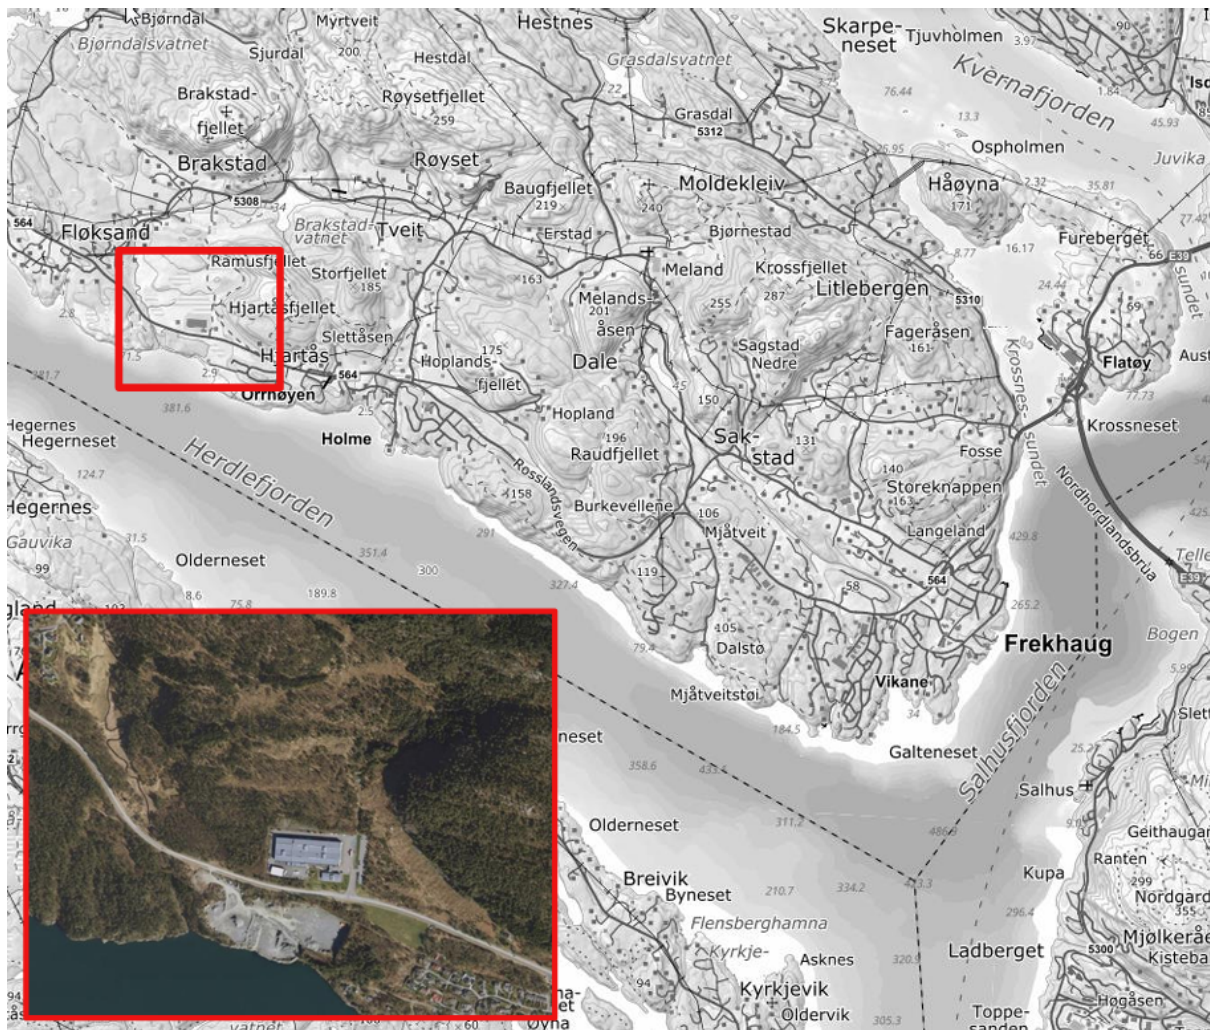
Bjørndal
Bjørndalsvatnet
Myrtveit
Sjurdal
200
Hestdal
Hestnes
Grasdalsvatnet
Skarpeneset
Tjuvholmen
3.97
Kvernafjorden
90
1.84
45.93
Isc
Brakstadfjellet
Røysetfjellet
259
Grasdal
5312
76.44
13.3
Ospholmen
Juvika
Brakstad
Røyset
25.95
Baugfjellet
219
240
Moldekleiv
Håøyna
171
2.32
35.81
5308
564
Fløksand
Brakstadvatnet
Tveit
Erstad
Bjørnestad
8.77
16.17
Fureberget
77.42
E39
66
Ramusfjellet
Storfjellet
185
163
Meland
Krossfjellet
Litlebergen
24.44
sundet
Hjartåsfjellet
Melandsåsen
201
255
287
5310
69
2.8
Slettåsen
Fageråsen
161
Krossnessundet
Hjartås
175
Hoplandsfjellet
Dale
Sagstad
Nedre
Flatøy
Aust
11.5
2.9
564
381.7
Orrhøyen
45
150
77.73
381.6
2.5
Hopland
Krossneset
Hegernes
Hegerneset
Holme
196
Raudfjellet
131
Sakstad
Fosse
Herdlefjorden
Rosslandsvegen
140
Storeknappen
163
Nordhordlandsbrua
124.7
158
Burkevellene
106
Mjåtveit
Langeland
Hegernes
291
429.8
Telle
E39
Gauvika
31.5
99
Olderneset
351.4
300
119
564
Olderneset
8.6
75.8
189.8
327.4
58
265.2
Bogen
79.4
405
Dalstø
Frekhaug
Mjåtveitstøl
Vikane
34
Salhusfjorden
5.99
Slett
184.5
neset
Galteneset
25.27
358.6
433
Salhus
Mi
Olderneset
311.2
486.8
9.8
Geithaugar
Ranten
299
Breivik
Byneset
210.7
334.2
473.3
Kupa
Nordgard
355
Flensberghamna
296.4
Mjølkeråe
Kistebak
Kyrkjevatnet
Asknes
320.9
Ladberget
5300
94
Kyrkjevik
Oldervik
305.3
Toppesanden
Høgåsen
vatnet
60
Øyna